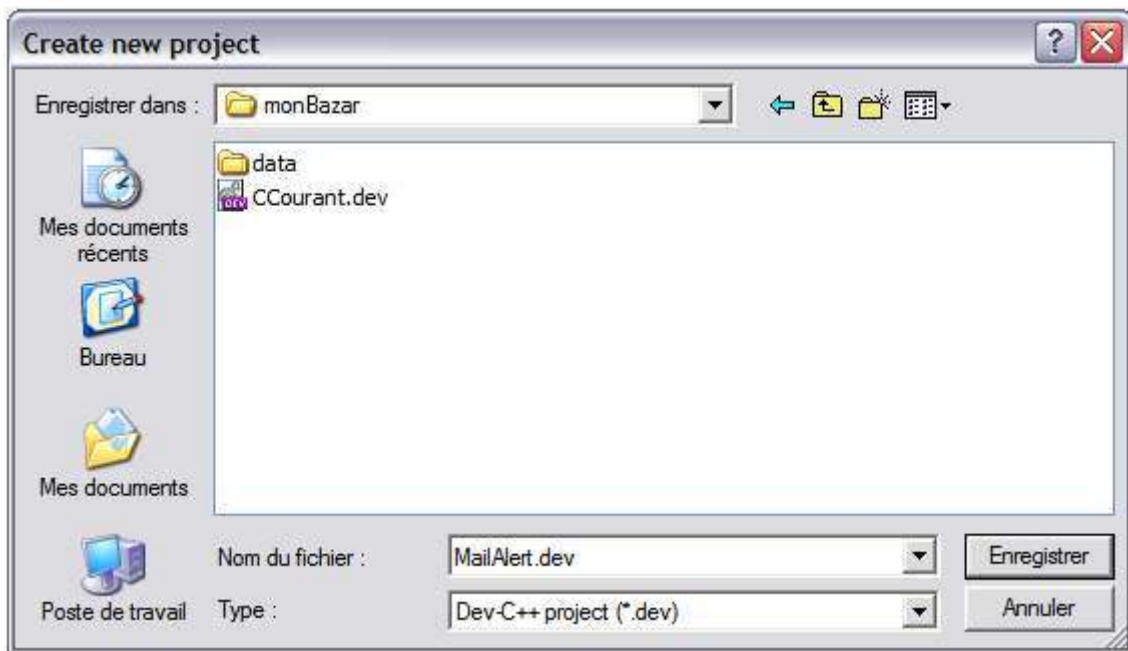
Create new project

Enregistrer dans : monBazar

Mes documents récents

Bureau

Mes documents

Poste de travail

data

CCourant.dev

Nom du fichier : MailAlert.dev

Type : Dev-C++ project (*.dev)

Enregistrer

Annuler